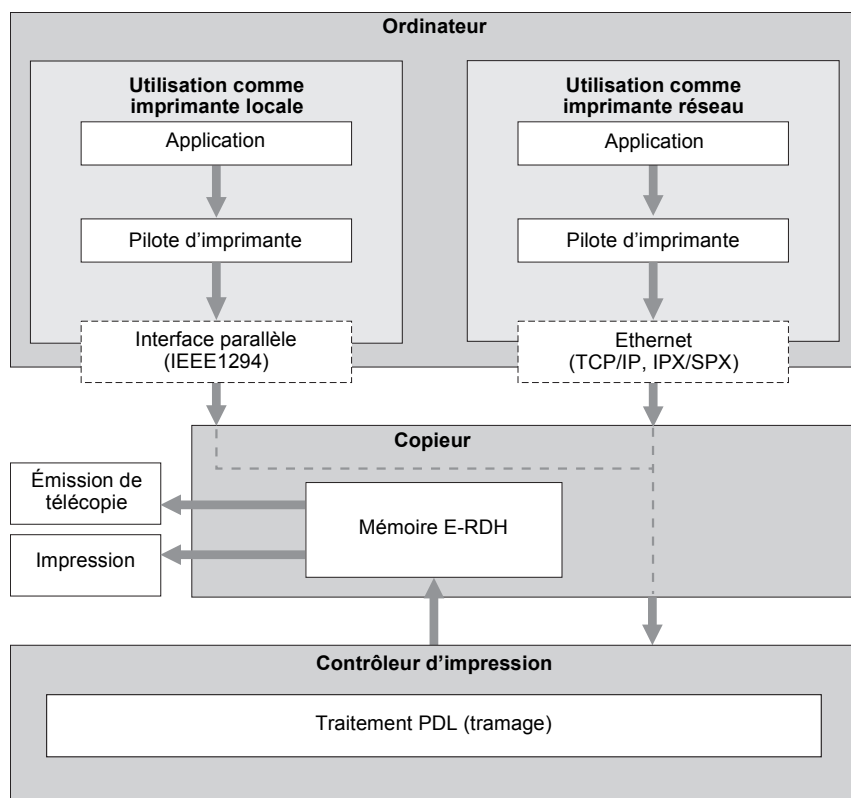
Ordinateur

Utilisation comme imprimante locale

Application

Pilote d'imprimante

Interface parallèle (IEEE1294)

Utilisation comme imprimante réseau

Application

Pilote d'imprimante

Ethernet (TCP/IP, IPX/SPX)

Copieur

Émission de télécopie

Impression

Mémoire E-RDH

Contrôleur d'impression

Traitement PDL (tramage)